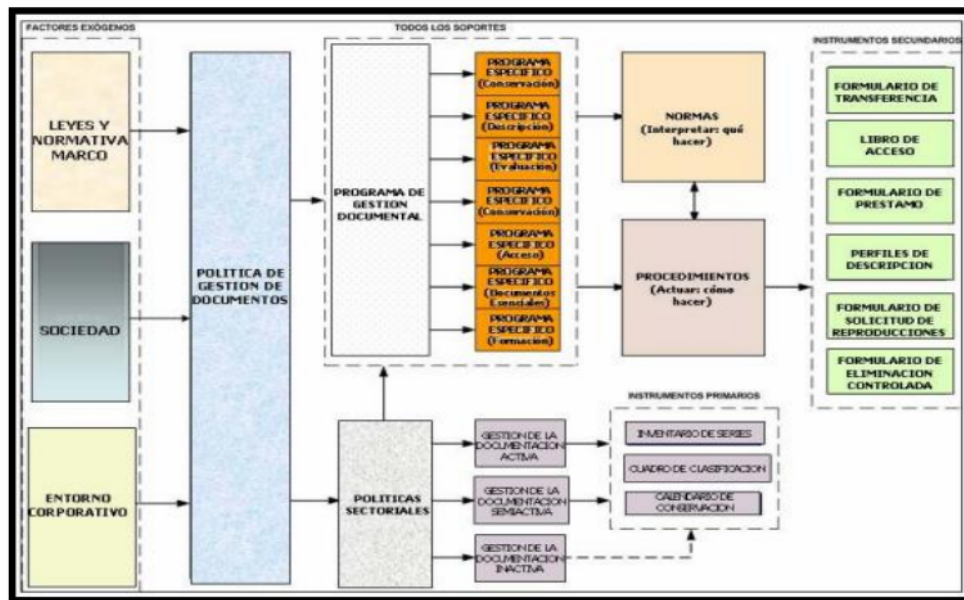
FACTORES EXÓGENOS

LEYES Y NORMATIVA MARCO

SOCIEDAD

ENTORNO CORPORATIVO

POLITICA DE GESTION DE DOCUMENTOS

TODOS LOS SOPORTES

PROGRAMA DE GESTION DOCUMENTAL

PROGRAMA ESPECIFICO (Conservación)

PROGRAMA ESPECIFICO (Descripción)

PROGRAMA ESPECIFICO (Evaluación)

PROGRAMA ESPECIFICO (Conservación)

PROGRAMA ESPECIFICO (Acceso)

PROGRAMA ESPECIFICO (Documentos Esenciales)

PROGRAMA ESPECIFICO (Formación)

NORMAS (Interpretar: qué hacer)

PROCEDIMIENTOS (Actuar: cómo hacer)

INSTRUMENTOS SECUNDARIOS

FORMULARIO DE TRANSFERENCIA

LIBRO DE ACCESO

FORMULARIO DE PRESTAMO

PERFILES DE DESCRIPCION

FORMULARIO DE SOLICITUD DE REPRODUCCIONES

FORMULARIO DE ELIMINACION CONTROLADA

POLITICAS SECTORIALES

GESTION DE LA DOCUMENTACION ACTIVA

GESTION DE LA DOCUMENTACION SEMIACTIVA

GESTION DE LA DOCUMENTACION INACTIVA

INSTRUMENTOS PRIMARIOS

INVENTARIO DE SERIES

CUADRO DE CLASIFICACION

CALENDARIO DE CONSERVACION